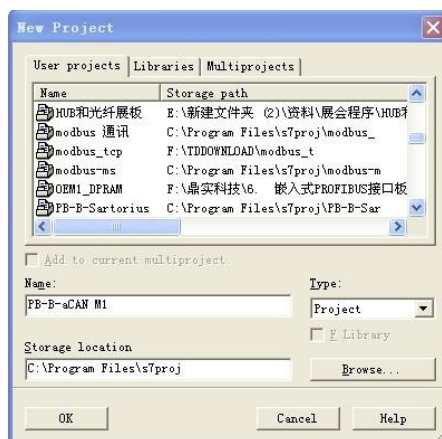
New Project

User projects | Libraries | Multiprojects

| Name | Storage path |
|---|---|
| HUB和光纤展板 | E:\新建文件夹 (2)\资料\展会程序\HUB和 |
| modbus 通讯 | C:\Program Files\s7proj\modbus_ |
| modbus_tcp | F:\TDDOWNLOAD\modbus_t |
| modbus-ms | C:\Program Files\s7proj\modbus-m |
| OEM1_DPRAM | F:\鼎实科技\6. 嵌入式PROFIBUS接口板 |
| PB-B-Sartorius | C:\Program Files\s7proj\PB-B-Sar |

Add to current multiproject

Name:
PB-B-aCAN M1

Type:
Project

F Library

Storage location
C:\Program Files\s7proj

Browse...

OK

Cancel

Help